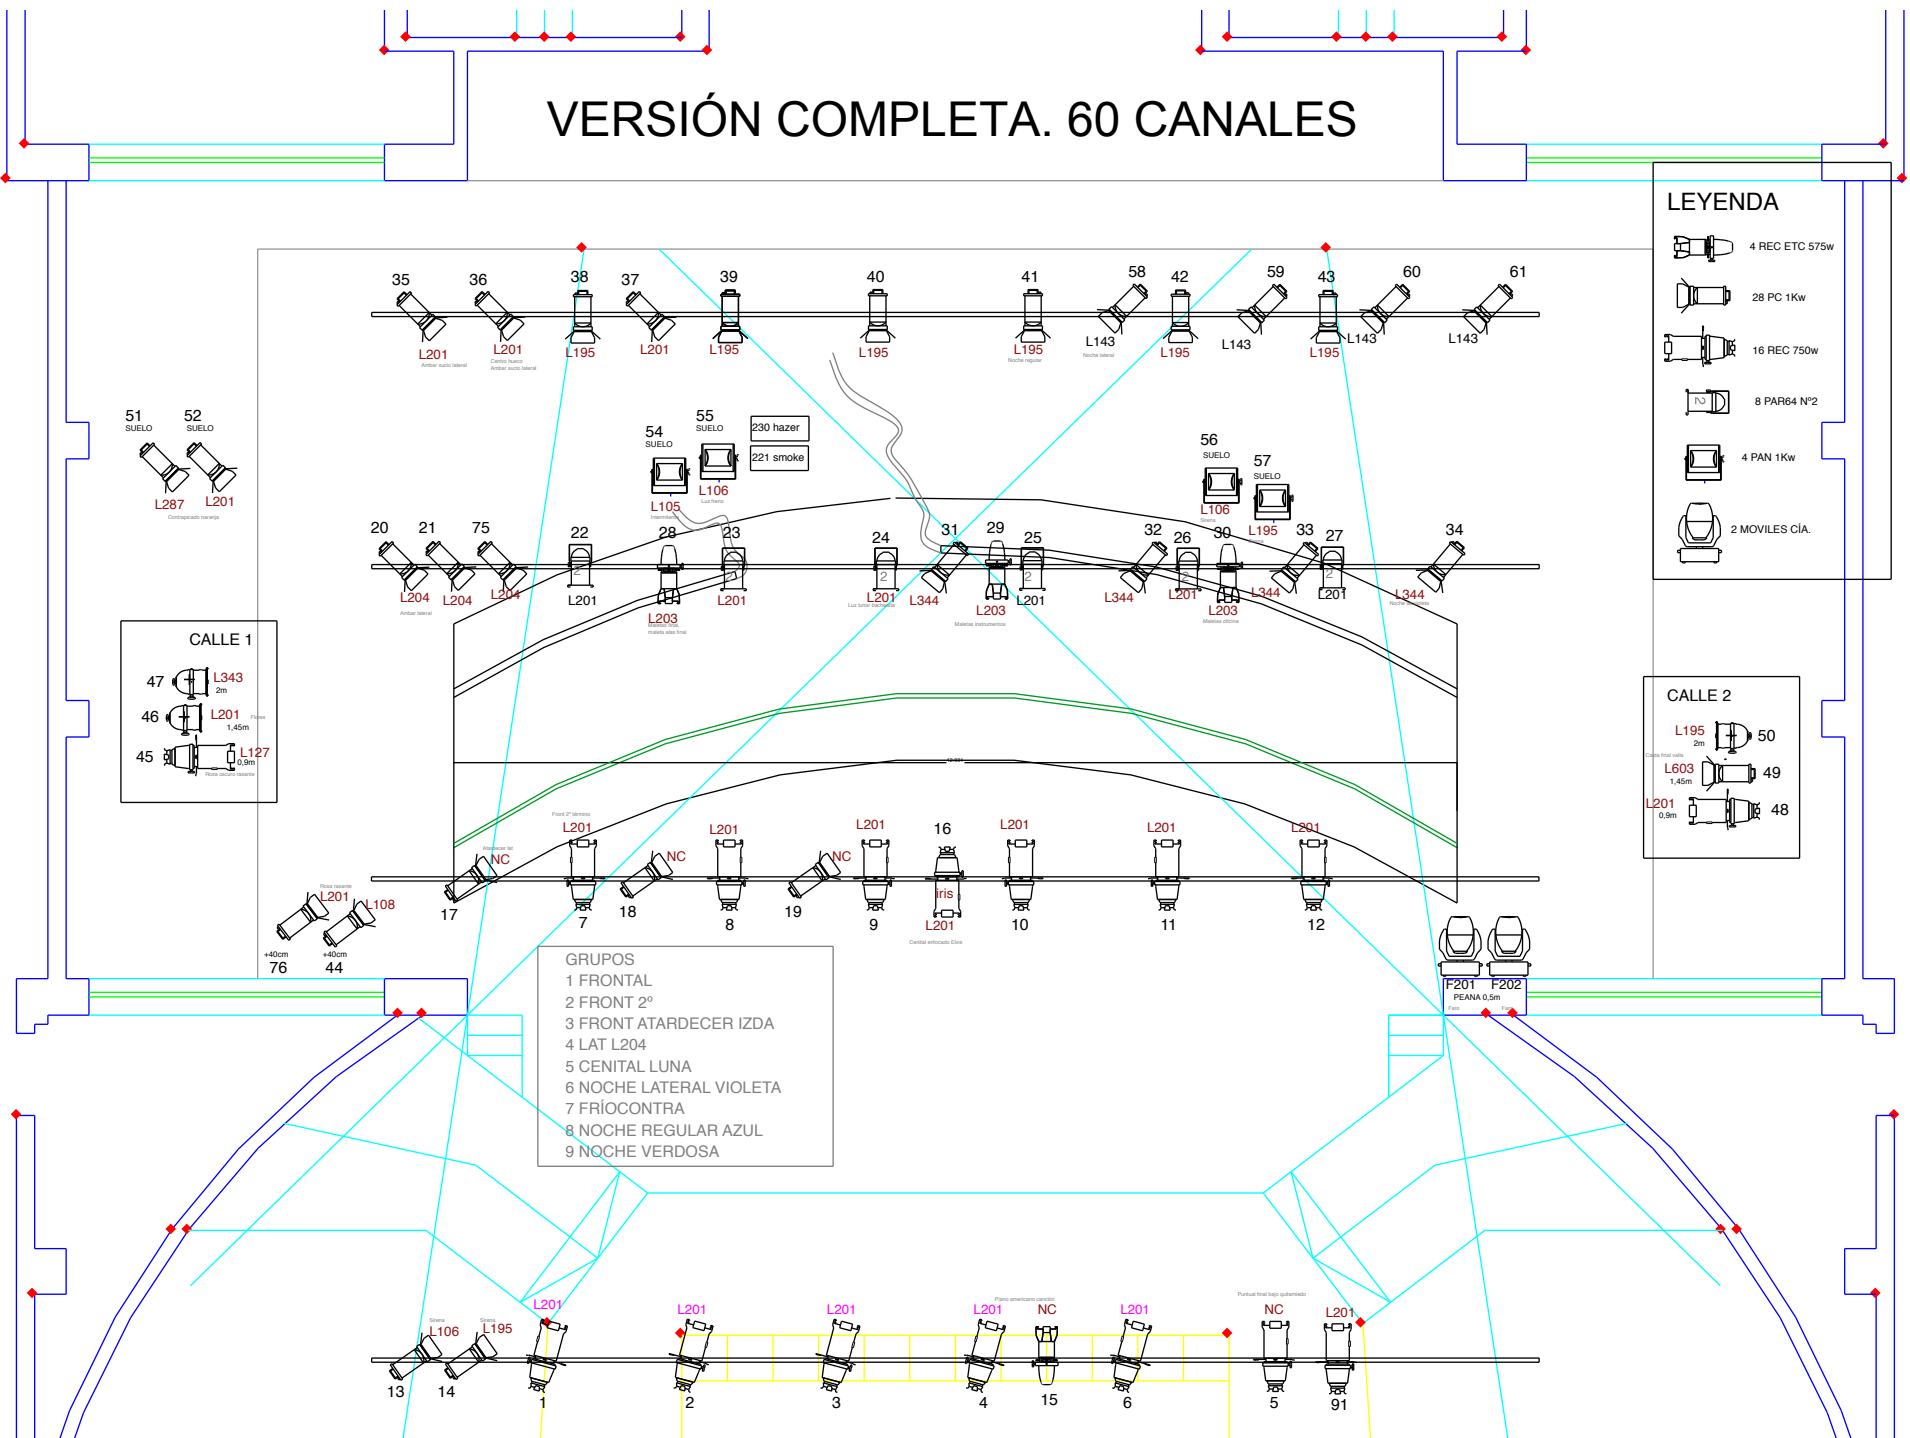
VERSIÓN COMPLETA. 60 CANALES

LEYENDA
4 REC ETC 575w
28 PC 1Kw
16 REC 750w
8 PAR64 Nº2
4 PAN 1Kw
2 MOVILES CÍA.

35 36 38 37 39 40 41 58 42 59 43 60 61
L201 L201 L195 L201 L195 L195 L195 L143 L195 L143 L195 L143 L143

51 SUELO 52 SUELO
L287 L201

54 SUELO 55 SUELO
230 hazer
221 smoke
L105 L106

56 SUELO 57 SUELO
L106 L195

20 21 75 22 28 23 24 31 29 25 32 26 30 33 27 34
L204 L204 L204 L201 L203 L201 L201 L344 L203 L201 L344 L201 L203 L344 L201 L344

CALLE 1
47 L343 2m
46 L201 1,45m
45 L127 0,9m

CALLE 2
L195 2m 50
L603 1,45m 49
L201 0,9m 48

L201 NC L201 NC L201 16 L201 L201 L201
NC
17 7 18 8 19 9 iris L201 10 11 12

L201 L108
+40cm 76 +40cm 44

F201 F202
PEANA 0,5m

GRUPOS
1 FRONTAL
2 FRONT 2º
3 FRONT ATARDECER IZDA
4 LAT L204
5 CENITAL LUNA
6 NOCHE LATERAL VIOLETA
7 FRÍOCONTRA
8 NOCHE REGULAR AZUL
9 NOCHE VERDOSA

L106 L195 L201 L201 L201 L201 NC L201 NC L201
13 14 1 2 3 4 15 6 5 91